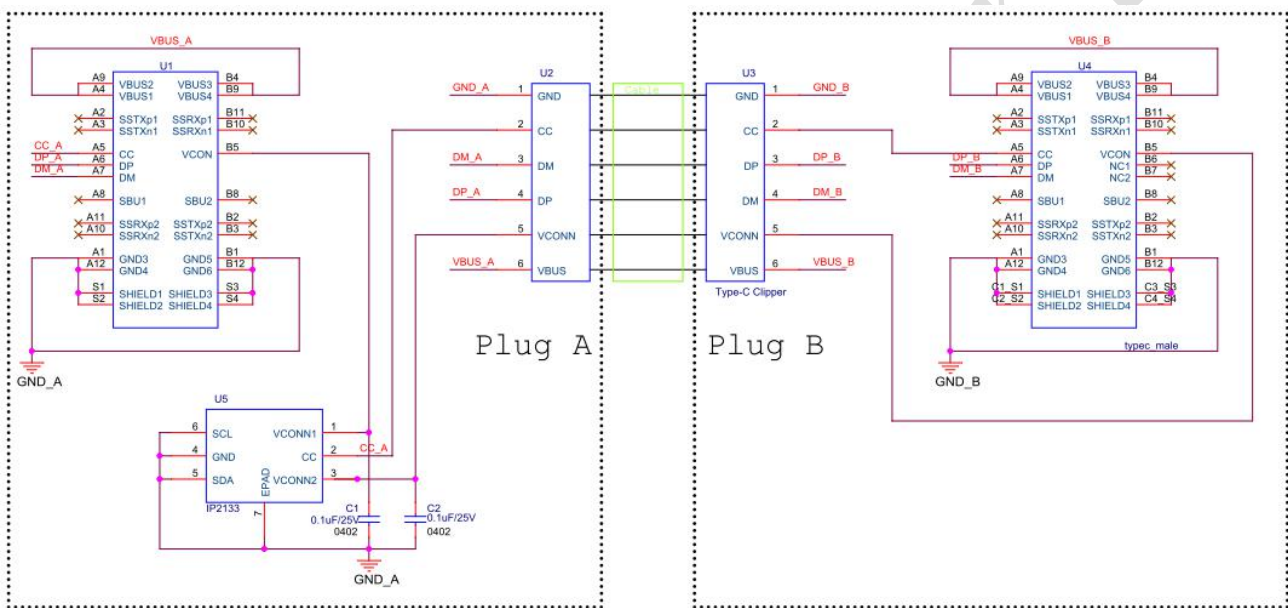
VBUS_A

U1

A9 VBUS2 VBUS3 B4
A4 VBUS1 VBUS4 B9

A2 SSTXp1 SSRXp1 B11
A3 SSTXn1 SSRXn1 B10

CC_A A5 CC VCON B5
DP_A A6 DP
DM_A A7 DM

A8 SBU1 SBU2 B8

A11 SSRXp2 SSTXp2 B2
A10 SSRXn2 SSTXn2 B3

A1 GND3 GND5 B1
A12 GND4 GND6 B12

S1 SHIELD1 SHIELD3 S3
S2 SHIELD2 SHIELD4 S4

GND_A

U2
GND_A 1 GND
2 CC
DM_A 3 DM
DP_A 4 DP
5 VCONN
VBUS_A 6 VBUS

Cable

U3
GND 1 GND_B
CC 2
DP 3 DP_B
DM 4 DM_B
VCONN 5
VBUS 6 VBUS_B
Type-C Clipper

Plug A

Plug B

VBUS_B

U4

A9 VBUS2 VBUS3 B4
A4 VBUS1 VBUS4 B9

A2 SSTXp1 SSRXp1 B11
A3 SSTXn1 SSRXn1 B10

A5 CC VCON B5
DP_B A6 DP NC1 B6
DM_B A7 DM NC2 B7

A8 SBU1 SBU2 B8

A11 SSRXp2 SSTXp2 B2
A10 SSRXn2 SSTXn2 B3

A1 GND3 GND5 B1
A12 GND4 GND6 B12

C1 S1 SHIELD1 SHIELD3 C3 S3
C2 S2 SHIELD2 SHIELD4 C4 S4

typec_male

GND_B

U5
6 SCL VCONN1 1
4 GND CC 2 CC_A
5 SDA VCONN2 3
EPAD
IP2133 7

C1
0.1uF/25V
0402

C2
0.1uF/25V
0402

GND_A